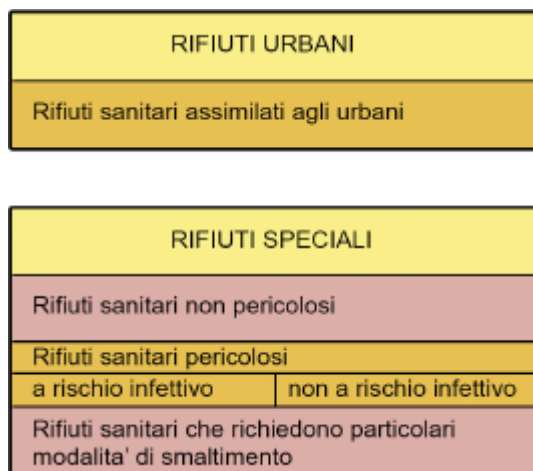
RIFIUTI URBANI

Rifiuti sanitari assimilati agli urbani

RIFIUTI SPECIALI

Rifiuti sanitari non pericolosi

Rifiuti sanitari pericolosi

a rischio infettivo | non a rischio infettivo

Rifiuti sanitari che richiedono particolari modalita' di smaltimento